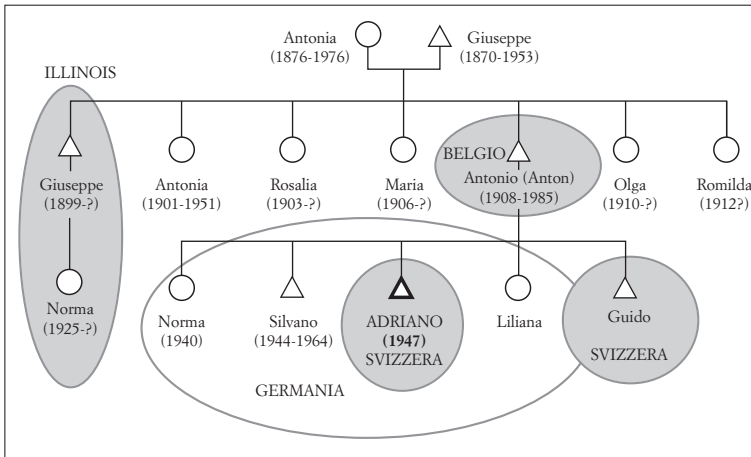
Antonia (1876-1976)

Giuseppe (1870-1953)

ILLINOIS

Giuseppe (1899-?)

Norma (1925-?)

Antonia (1901-1951)

Rosalia (1903-?)

Maria (1906-?)

BELGIO

Antonio (Anton) (1908-1985)

Olga (1910-?)

Romilda (1912?)

Norma (1940)

Silvano (1944-1964)

ADRIANO **(1947)** SVIZZERA

Liliana

Guido

SVIZZERA

GERMANIA